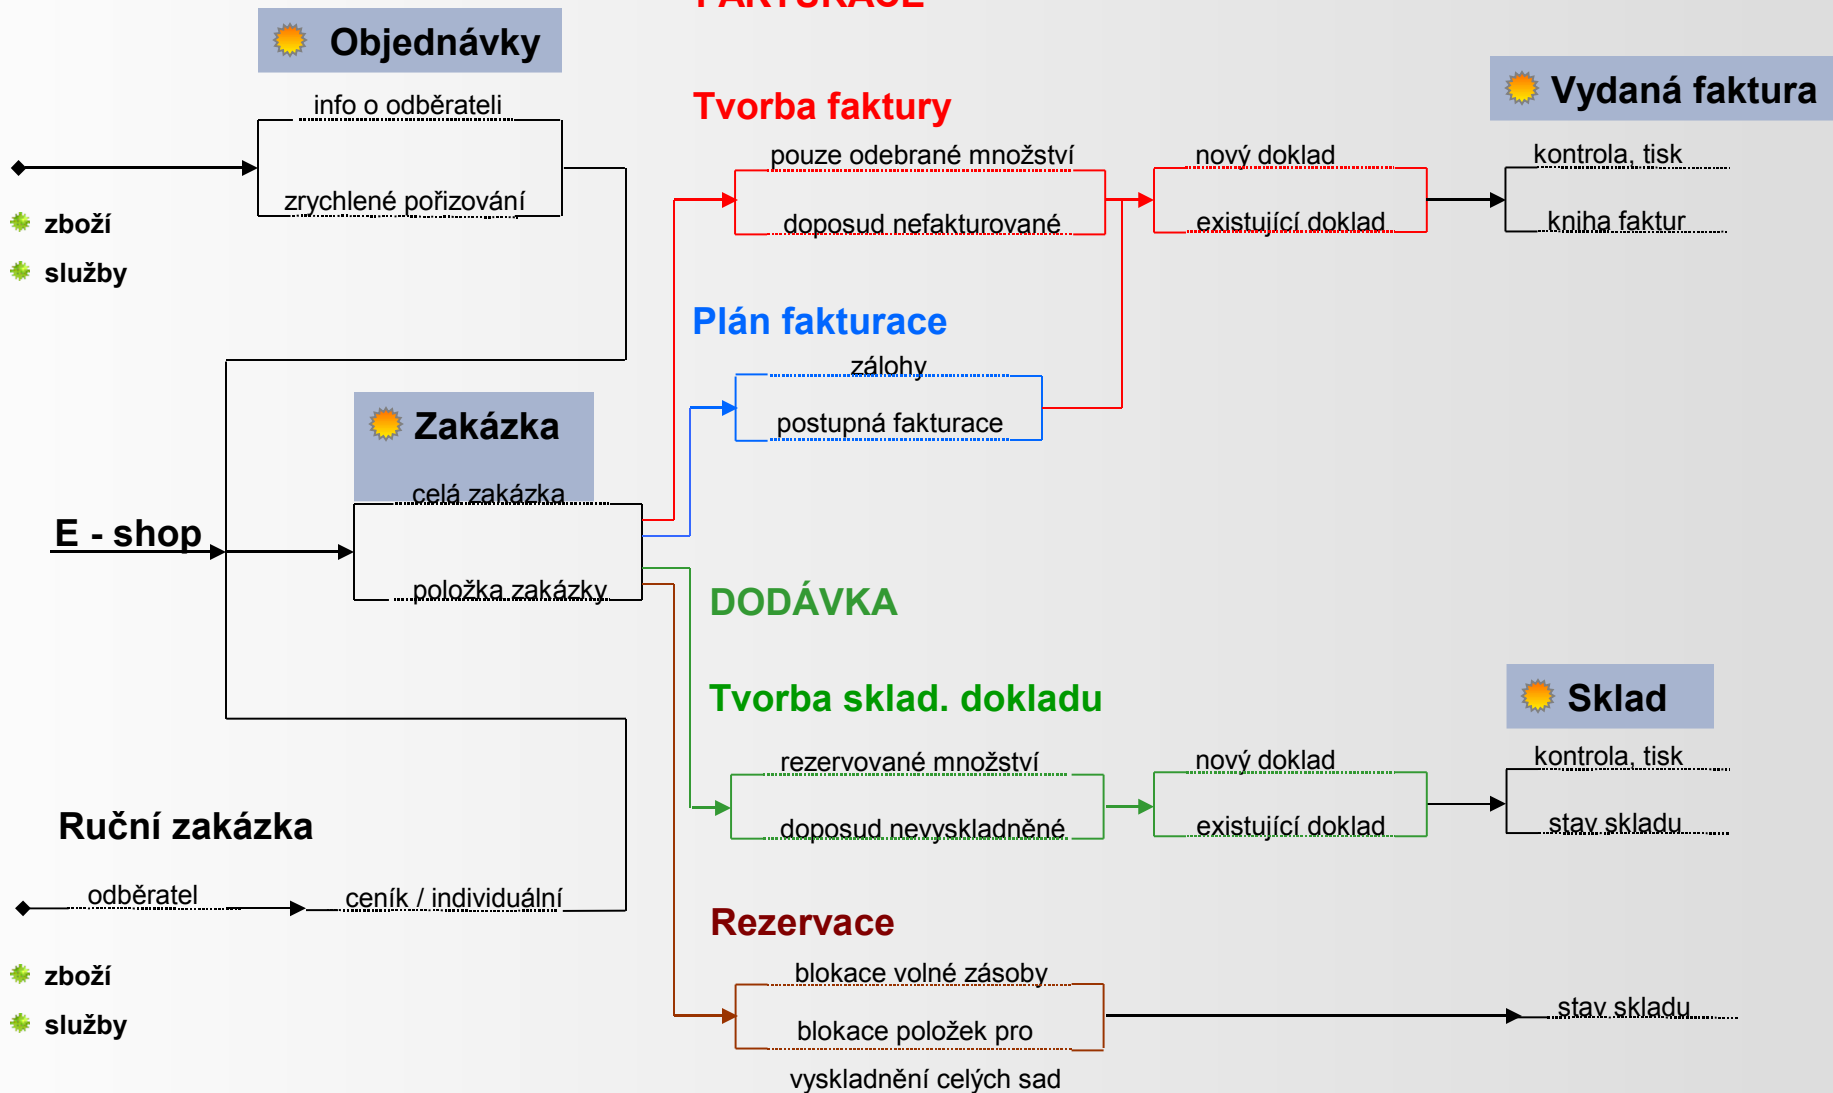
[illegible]

Objednávky

info o odběrateli

zrychlené pořizování

zboží

služby

Tvorba faktury

pouze odebrané množství

doposud nefakturované

nový doklad

existující doklad

Vydaná faktura

kontrola, tisk

kniha faktur

Plán fakturace

zálohy

postupná fakturace

Zakázka

celá zakázka

položka zakázky

E - shop

DODÁVKA

Tvorba sklad. dokladu

rezervované množství

doposud nevyskladněné

nový doklad

existující doklad

Sklad

kontrola, tisk

stav skladu

Ruční zakázka

odběratel

ceník / individuální

zboží

služby

Rezervace

blokace volné zásoby

blokace položek pro

vyskladnění celých sad

stav skladu